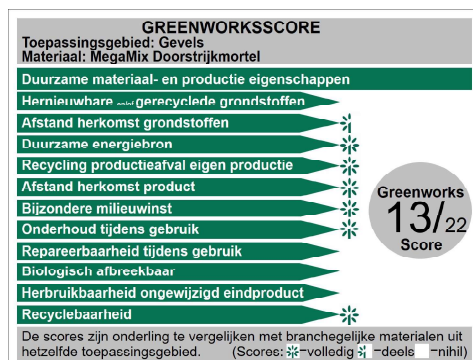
GREENWORKSSCORE
Toepassingsgebied: Gevels
Materiaal: MegaMix Doorstrijkmortel

Duurzame materiaal- en productie eigenschappen
Hernieuwbare en/of gerecyclede grondstoffen
Afstand herkomst grondstoffen
Duurzame energiebron
Recycling productieafval eigen productie
Afstand herkomst product
Bijzondere milieuwinst
Onderhoud tijdens gebruik
Repareerbaarheid tijdens gebruik
Biologisch afbreekbaar
Herbruikbaarheid ongewijzigd eindproduct
Recyclebaarheid

Greenworks
13/22
Score

De scores zijn onderling te vergelijken met branchegelijke materialen uit hetzelfde toepassingsgebied. (Scores: -volledig -deels -nihil)